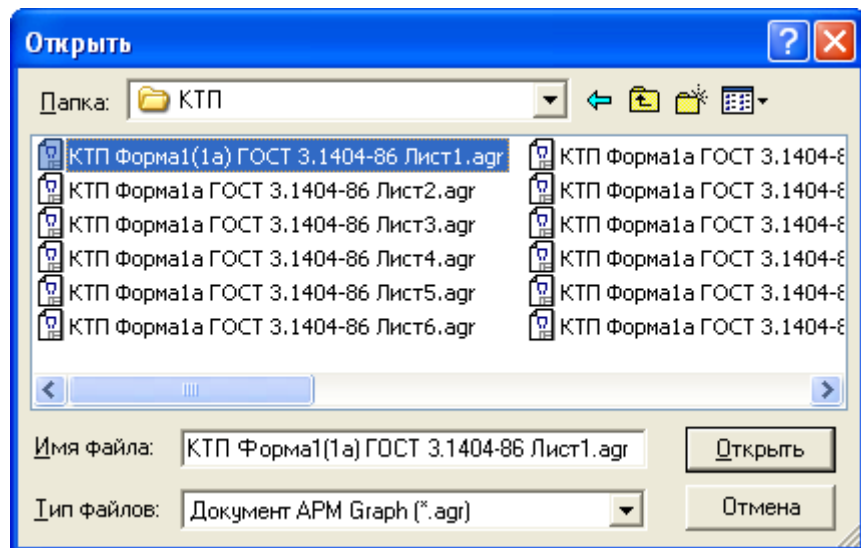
Открыть

Папка: КТП

КТП Форма1(1а) ГОСТ 3.1404-86 Лист1.agr
КТП Форма1а ГОСТ 3.1404-86 Лист2.agr
КТП Форма1а ГОСТ 3.1404-86 Лист3.agr
КТП Форма1а ГОСТ 3.1404-86 Лист4.agr
КТП Форма1а ГОСТ 3.1404-86 Лист5.agr
КТП Форма1а ГОСТ 3.1404-86 Лист6.agr

КТП Форма1а ГОСТ 3.1404-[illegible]
КТП Форма1а ГОСТ 3.1404-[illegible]
КТП Форма1а ГОСТ 3.1404-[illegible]
КТП Форма1а ГОСТ 3.1404-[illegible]
КТП Форма1а ГОСТ 3.1404-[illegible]
КТП Форма1а ГОСТ 3.1404-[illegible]

Имя файла: КТП Форма1(1а) ГОСТ 3.1404-86 Лист1.agr
Открыть

Тип файлов: Документ APM Graph (*.agr)
Отмена